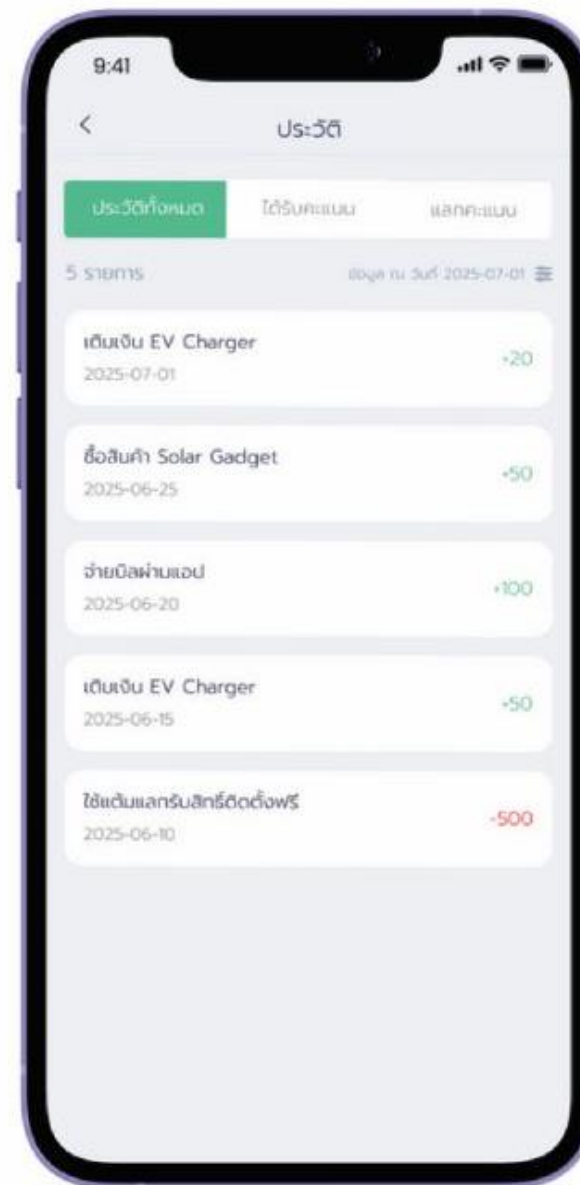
9:41

<

ประวัติ

ประวัติทั้งหมด

ได้รับคะแนน

แลกคะแนน

5 รายการ

ข้อมูล ณ วันที่ 2025-07-01

เติมเงิน EV Charger
2025-07-01
+20

ซื้อสินค้า Solar Gadget
2025-06-25
+50

จ่ายบิลผ่านแอป
2025-06-20
+100

เติมเงิน EV Charger
2025-06-15
+50

ใช้แต้มแลกรับสิทธิ์ติดตั้งฟรี
2025-06-10
-500